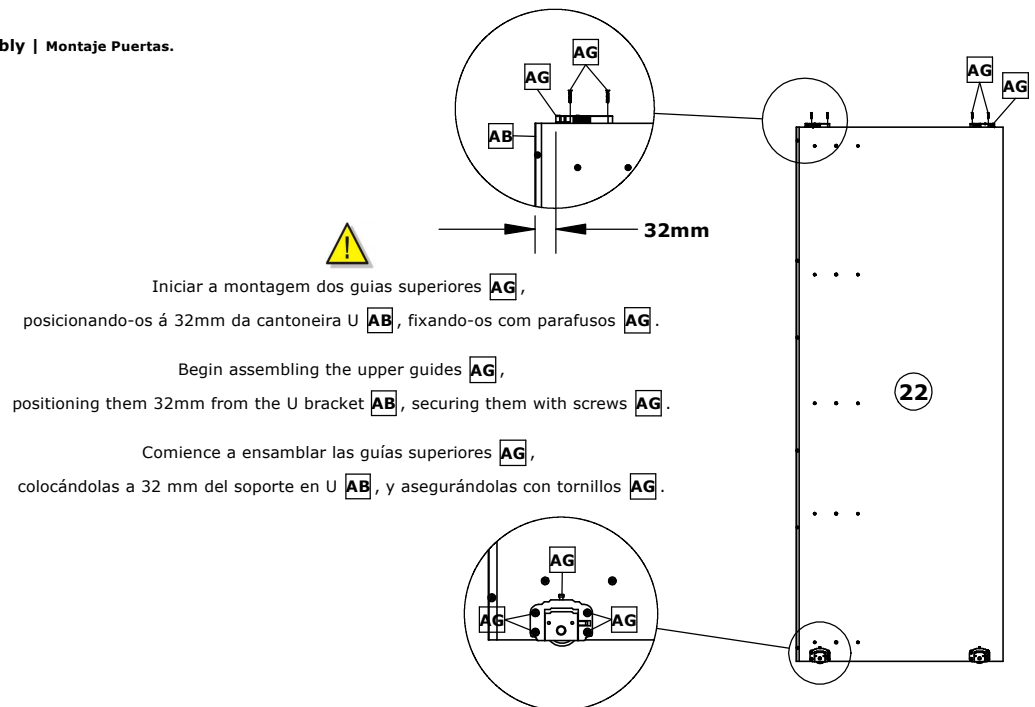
bly | Montaje Puertas.

AG
AG
AB

AG
AG

32mm

Iniciar a montagem dos guias superiores AG, posicionando-os á 32mm da cantoneira U AB, fixando-os com parafusos AG.

Begin assembling the upper guides AG, positioning them 32mm from the U bracket AB, securing them with screws AG.

Comience a ensamblar las guías superiores AG, colocándolas a 32 mm del soporte en U AB, y asegurándolas con tornillos AG.

22

AG
AG
AG